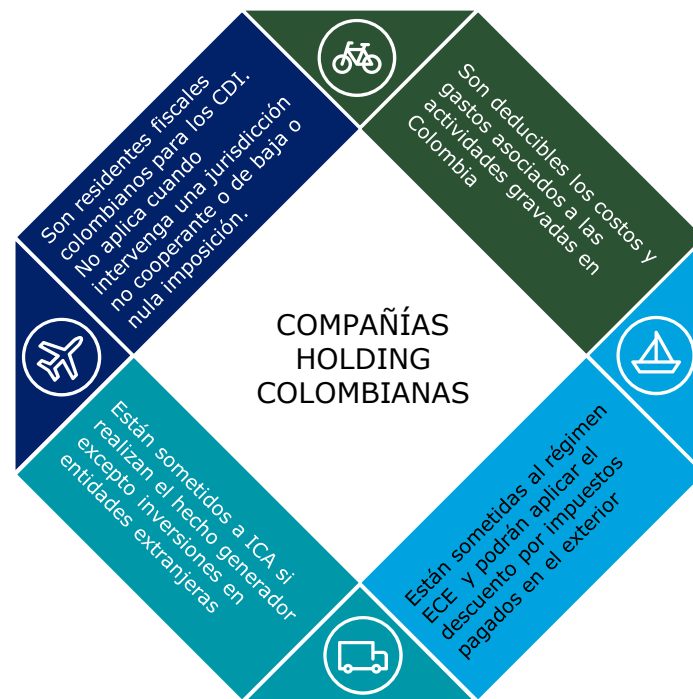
Son residentes fiscales colombianos para los CDI. No aplica cuando intervenga una jurisdicción no cooperante o de baja o nula imposición.

Son deducibles los costos y gastos asociados a las actividades gravadas en Colombia

COMPAÑÍAS HOLDING COLOMBIANAS

Están sometidos a ICA si realizan el hecho generador excepto inversiones en entidades extranjeras

Están sometidas al régimen ECE y podrán aplicar el descuento por impuestos pagados en el exterior